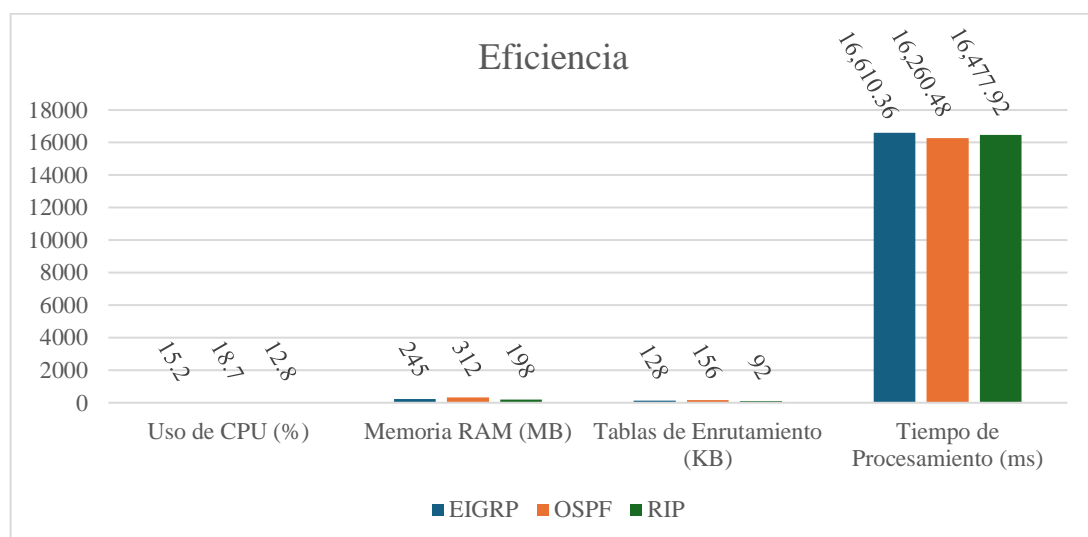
Eficiencia

18000
16000
14000
12000
10000
8000
6000
4000
2000
0

15.2 18.7 12.8
245 312 198
128 156 92
16,610.36 16,260.48 16,477.92

Uso de CPU (%)
Memoria RAM (MB)
Tablas de Enrutamiento (KB)
Tiempo de Procesamiento (ms)

EIGRP OSPF RIP